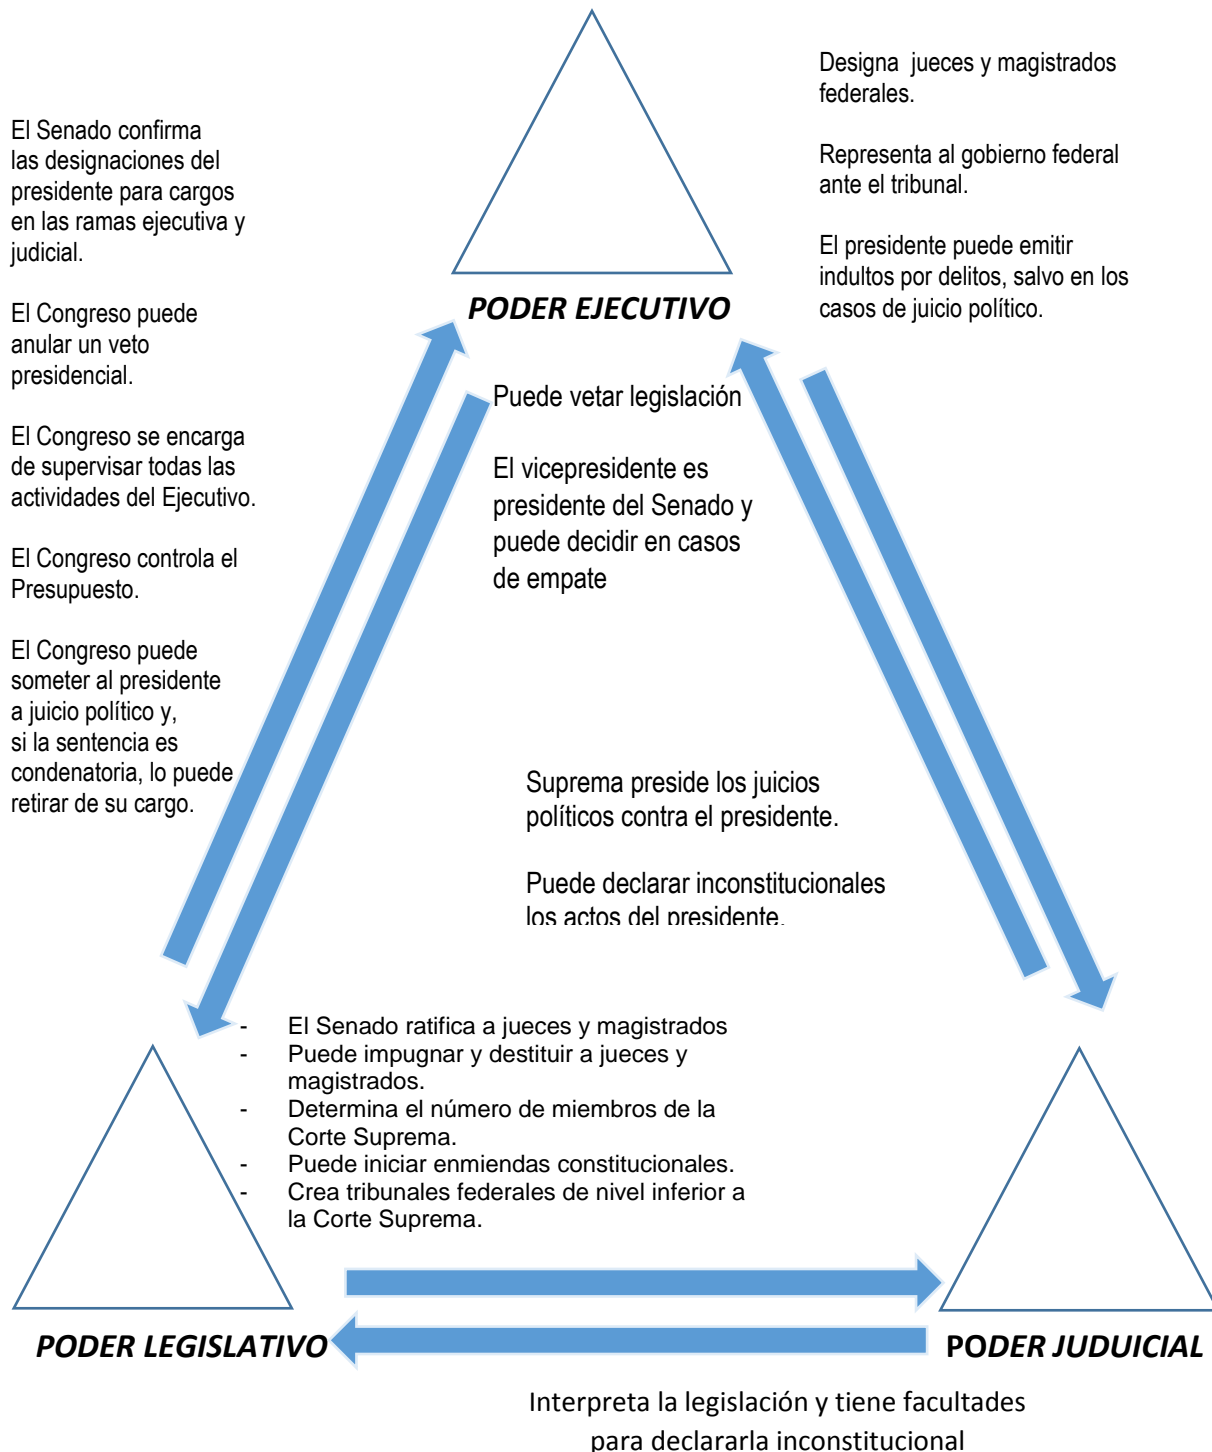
Designa jueces y magistrados federales.

Representa al gobierno federal ante el tribunal.

El presidente puede emitir indultos por delitos, salvo en los casos de juicio político.

El Senado confirma las designaciones del presidente para cargos en las ramas ejecutiva y judicial.

El Congreso puede anular un veto presidencial.

El Congreso se encarga de supervisar todas las actividades del Ejecutivo.

El Congreso controla el Presupuesto.

El Congreso puede someter al presidente a juicio político y, si la sentencia es condenatoria, lo puede retirar de su cargo.

PODER EJECUTIVO

Puede vetar legislación

El vicepresidente es presidente del Senado y puede decidir en casos de empate

Suprema preside los juicios políticos contra el presidente.

Puede declarar inconstitucionales los actos del presidente.

- El Senado ratifica a jueces y magistrados
- Puede impugnar y destituir a jueces y magistrados.
- Determina el número de miembros de la Corte Suprema.
- Puede iniciar enmiendas constitucionales.
- Crea tribunales federales de nivel inferior a la Corte Suprema.

PODER LEGISLATIVO

PODER JUDUICIAL

Interpreta la legislación y tiene facultades para declararla inconstitucional